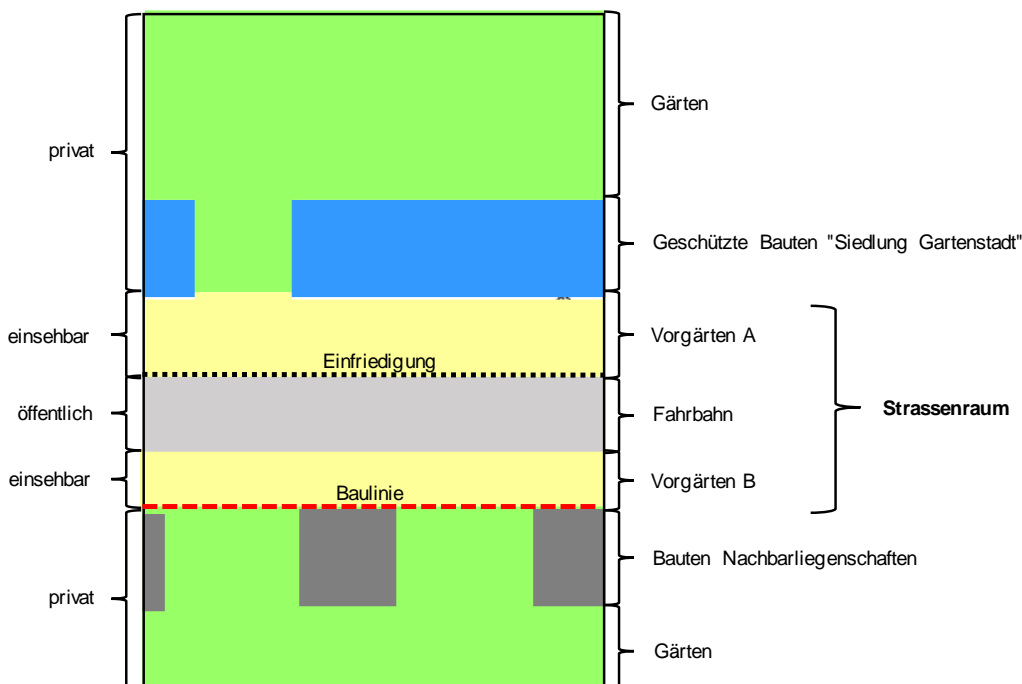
privat

einsehbar

öffentlich

einsehbar

privat

Einfriedigung

Baulinie

Gärten

Geschützte Bauten "Siedlung Gartenstadt"

Vorgärten A

Fahrbahn

Vorgärten B

Bauten Nachbarliegenschaften

Gärten

Strassenraum